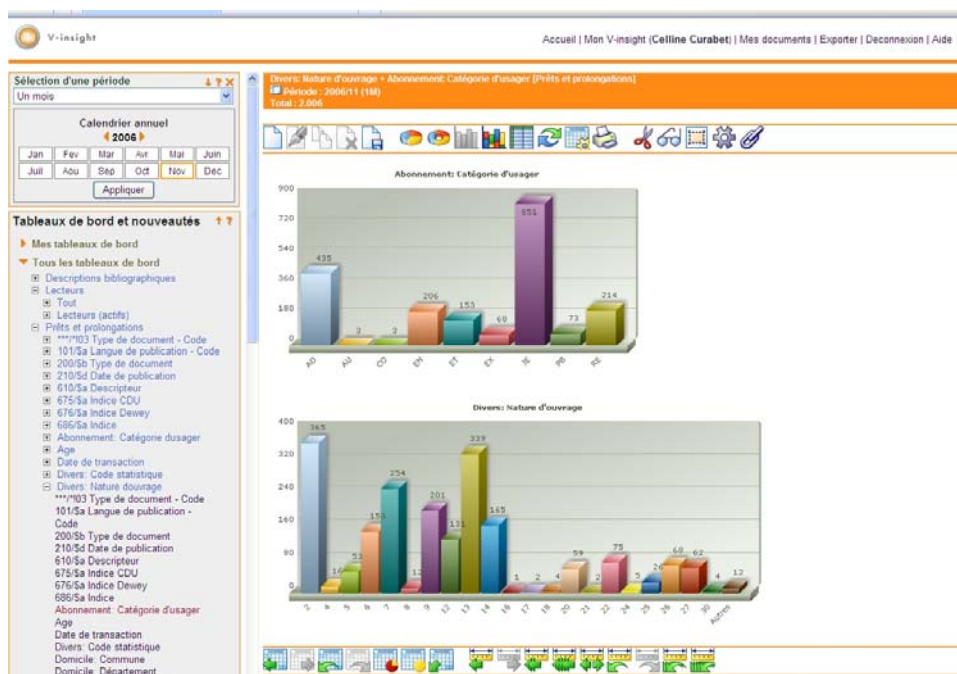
V-insight

Accueil | Mon V-insight (Celline Curabet) | Mes documents | Exporter | Deconnexion | Aide

Sélection d'une période
Un mois

Calendrier annuel
2006

| Jan | Fev | Mar | Avr | Mai | Juin |
|---|---|---|---|---|---|
| Juil | Aou | Sep | Oct | Nov | Dec |

Appliquer

Tableaux de bord et nouveautés

Mes tableaux de bord
Tous les tableaux de bord
Descriptions bibliographiques
Lecteurs
Tout
Lecteurs (actifs)
Prêts et prolongations
***/*103 Type de document - Code
101/$a Langue de publication - Code
200/$b Type de document
210/$d Date de publication
610/$a Descripteur
675/$a Indice CDU
676/$a Indice Dewey
686/$a Indice
Abonnement: Catégorie dusager
Age
Date de transaction
Divers: Code statistique
Divers: Nature douvrage
***/*103 Type de document - Code
101/$a Langue de publication - Code
200/$b Type de document
210/$d Date de publication
610/$a Descripteur
675/$a Indice CDU
676/$a Indice Dewey
686/$a Indice
Abonnement: Catégorie d'usager
Age
Date de transaction
Divers: Code statistique
Domicile: Commune
Domicile: Département

Divers: Nature d'ouvrage + Abonnement: Catégorie d'usager [Prêts et prolongations]
Période : 2006/11 (1M)
Total : 2 006

Abonnement: Catégorie d'usager

900
720
540
360
180
0

435, 3, 3, 206, 153, 68, 851, 73, 214

AD, AU, CO, EN, ET, EX, JE, PB, RE

Divers: Nature d'ouvrage

400
320
240
160
80
0

365, 16, 53, 150, 254, 12, 201, 131, 339, 165, 1, 2, 4, 59, 2, 75, 5, 20, 68, 62, 4, 12

2, 4, 5, 6, 7, 8, 9, 12, 13, 14, 16, 17, 18, 20, 21, 22, 24, 25, 26, 27, 30, Autres